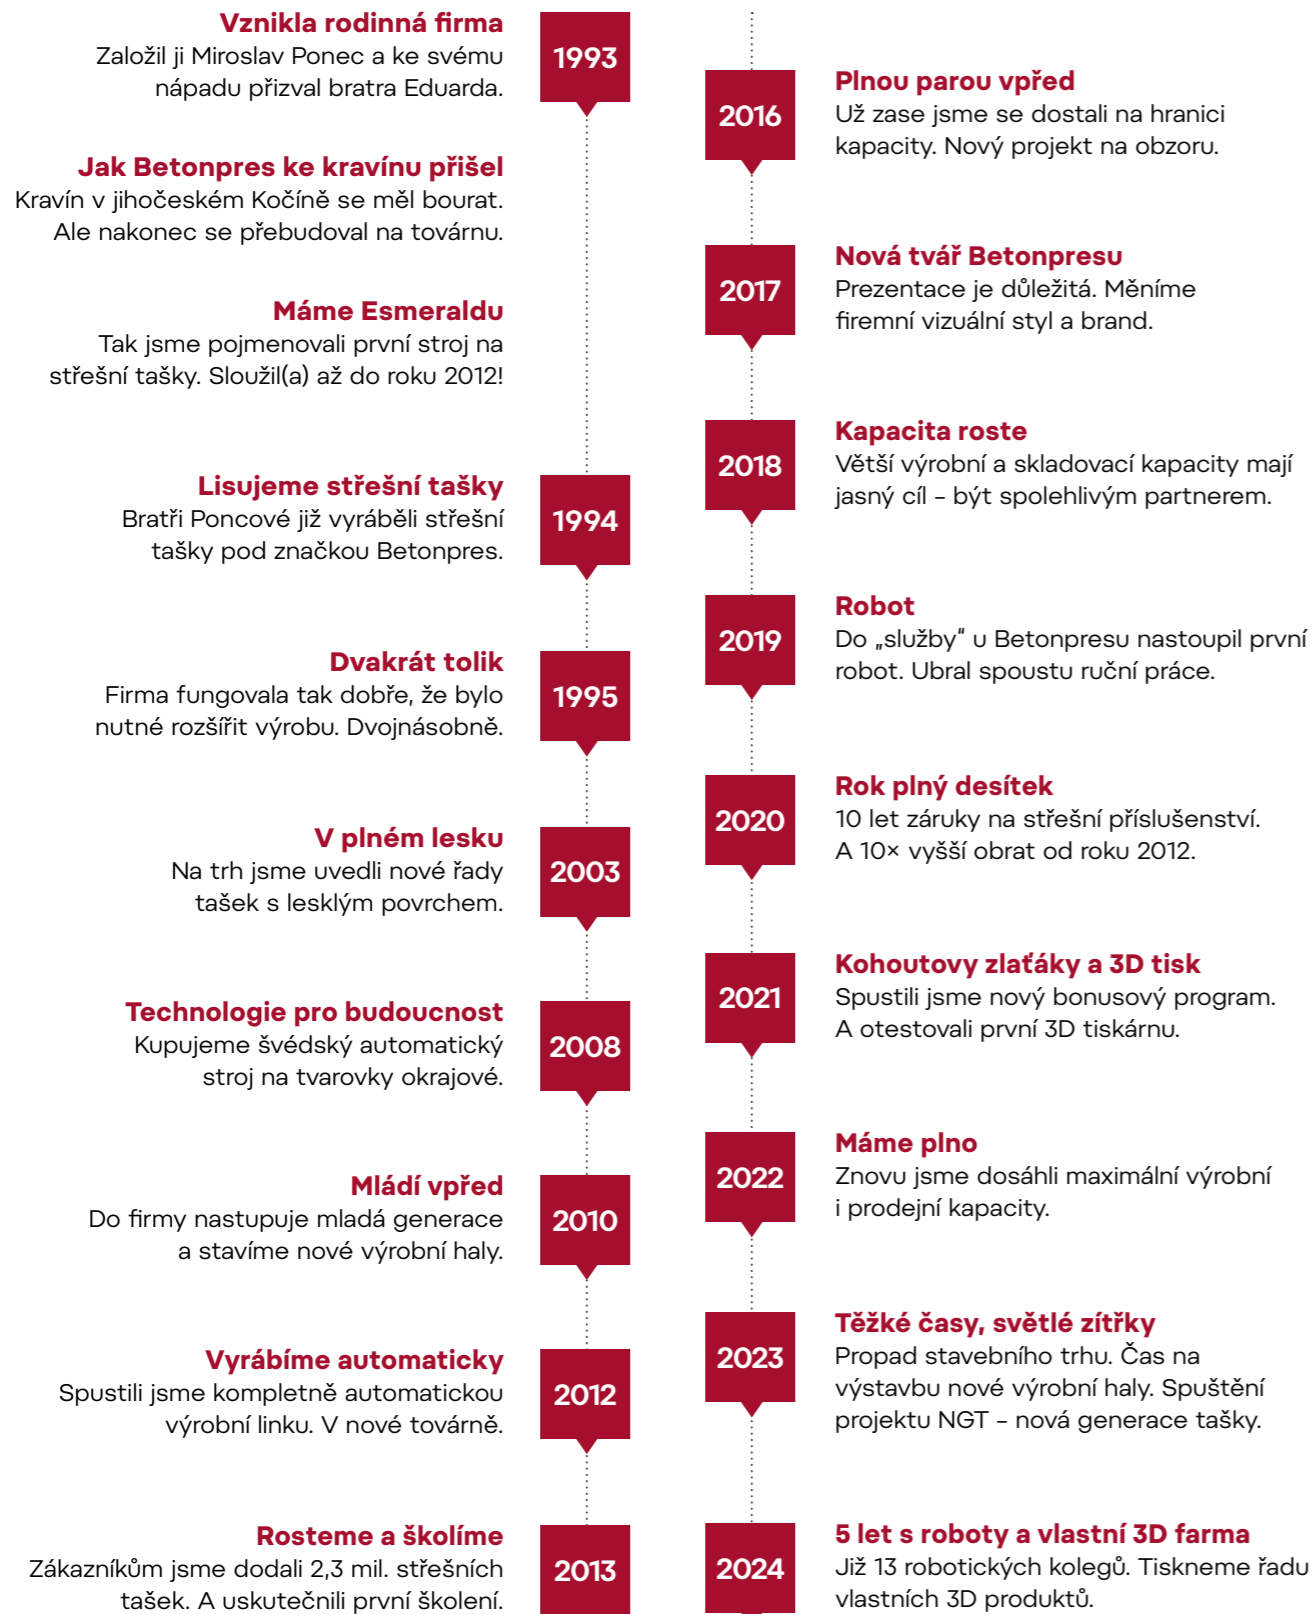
Vznikla rodinná firma
Založil ji Miroslav Ponec a ke svému nápadu přizval bratra Eduarda.

1993

Jak Betonpres ke kravínu přišel
Kravín v jihočeském Kočíně se měl bourat. Ale nakonec se přebudoval na továrnu.

Máme Esmeraldu
Tak jsme pojmenovali první stroj na střešní tašky. Sloužil(a) až do roku 2012!

Lisujeme střešní tašky
Bratři Poncové již vyráběli střešní tašky pod značkou Betonpres.

1994

Dvakrát tolik
Firma fungovala tak dobře, že bylo nutné rozšířit výrobu. Dvojnásobně.

1995

V plném lesku
Na trh jsme uvedli nové řady tašek s lesklým povrchem.

2003

Technologie pro budoucnost
Kupujeme švédský automatický stroj na tvarovky okrajové.

2008

Mládí vpřed
Do firmy nastupuje mladá generace a stavíme nové výrobní haly.

2010

Vyrábíme automaticky
Spustili jsme kompletně automatickou výrobní linku. V nové továrně.

2012

Rosteme a školíme
Zákazníkům jsme dodali 2,3 mil. střešních tašek. A uskutečnili první školení.

2013

2016

Plnou parou vpřed
Už zase jsme se dostali na hranici kapacity. Nový projekt na obzoru.

2017

Nová tvář Betonpresu
Prezentace je důležitá. Měníme firemní vizuální styl a brand.

2018

Kapacita roste
Větší výrobní a skladovací kapacity mají jasný cíl – být spolehlivým partnerem.

2019

Robot
Do „služby" u Betonpresu nastoupil první robot. Ubral spoustu ruční práce.

2020

Rok plný desítek
10 let záruky na střešní příslušenství. A 10× vyšší obrat od roku 2012.

2021

Kohoutovy zlaťáky a 3D tisk
Spustili jsme nový bonusový program. A otestovali první 3D tiskárnu.

2022

Máme plno
Znovu jsme dosáhli maximální výrobní i prodejní kapacity.

2023

Těžké časy, světlé zítřky
Propad stavebního trhu. Čas na výstavbu nové výrobní haly. Spuštění projektu NGT – nová generace tašky.

2024

5 let s roboty a vlastní 3D farma
Již 13 robotických kolegů. Tiskneme řadu vlastních 3D produktů.